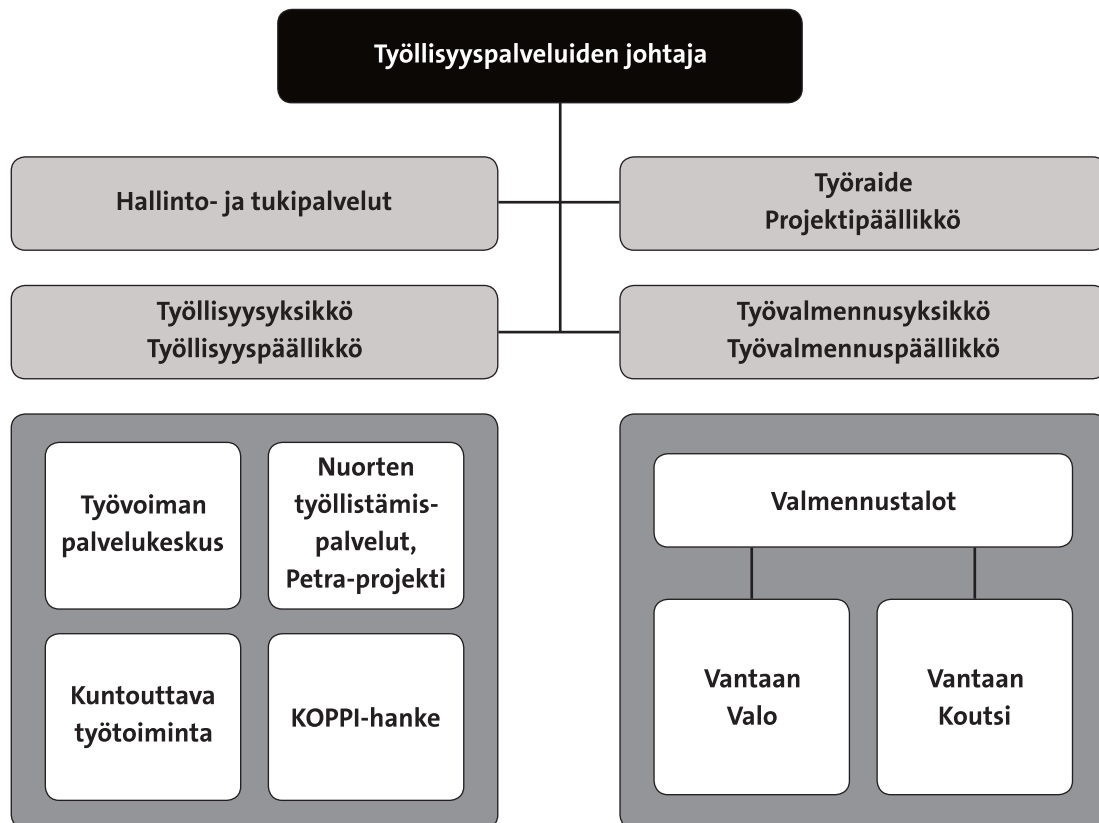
Työllisyyspalveluiden johtaja

Hallinto- ja tukipalvelut

Työraide
Projektipäällikkö

Työllisyysyksikkö
Työllisyyspäällikkö

Työvalmennusyksikkö
Työvalmennuspäällikkö

Työvoiman palvelukeskus

Nuorten työllistämispalvelut, Petra-projekti

Kuntouttava työtoiminta

KOPPI-hanke

Valmennustalot

Vantaan Valo

Vantaan Koutsi